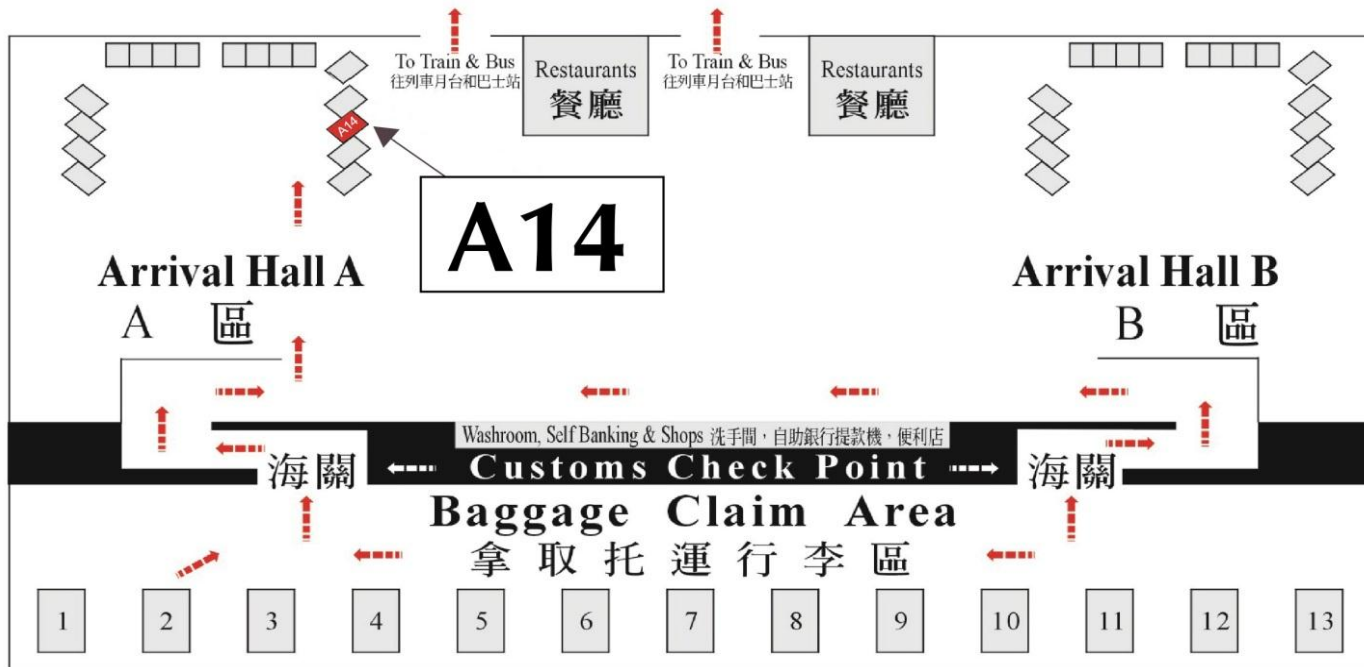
To Train & Bus
往列車月台和巴士站

Restaurants
餐廳

To Train & Bus
往列車月台和巴士站

Restaurants
餐廳

A14

A14

Arrival Hall A
A 區

Arrival Hall B
B 區

Washroom, Self Banking & Shops 洗手間，自助銀行提款機，便利店

海關

Customs Check Point

海關

Baggage Claim Area
拿取托運行李區

| 1 | 2 | 3 | 4 | 5 | 6 | 7 | 8 | 9 | 10 | 11 | 12 | 13 |
|---|---|---|---|---|---|---|---|---|---|---|---|---|